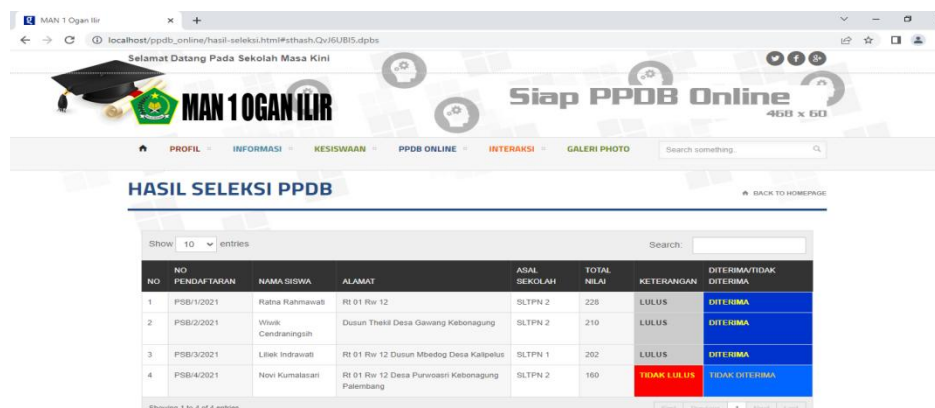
MAN 1 Ogan Ilir × +

localhost/ppdb_online/hasil-seleksi.html#sthash.QvJ6UBI5.dpbs

Selamat Datang Pada Sekolah Masa Kini

MAN 1 OGAN ILIR

Siap PPDB Online 468 x 60

PROFIL INFORMASI KESISWAAN PPDB ONLINE INTERAKSI GALERI PHOTO Search something..

HASIL SELEKSI PPDB

BACK TO HOMEPAGE

Show 10 entries Search:

| NO | NO PENDAFTARAN | NAMA SISWA | ALAMAT | ASAL SEKOLAH | TOTAL NILAI | KETERANGAN | DITERIMA/TIDAK DITERIMA |
|---|---|---|---|---|---|---|---|
| 1 | PSB/1/2021 | Ratna Rahmawati | Rt 01 Rw 12 | SLTPN 2 | 228 | LULUS | DITERIMA |
| 2 | PSB/2/2021 | Wiwik Cendraningsih | Dusun Thekil Desa Gawang Kebonagung | SLTPN 2 | 210 | LULUS | DITERIMA |
| 3 | PSB/3/2021 | Liliek Indrawati | Rt 01 Rw 12 Dusun Mbedog Desa Kalipelus | SLTPN 1 | 202 | LULUS | DITERIMA |
| 4 | PSB/4/2021 | Novi Kumalasari | Rt 01 Rw 12 Desa Purwoasri Kebonagung Palembang | SLTPN 2 | 160 | TIDAK LULUS | TIDAK DITERIMA |

Showing 1 to 4 of 4 entries

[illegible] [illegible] 1 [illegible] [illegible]